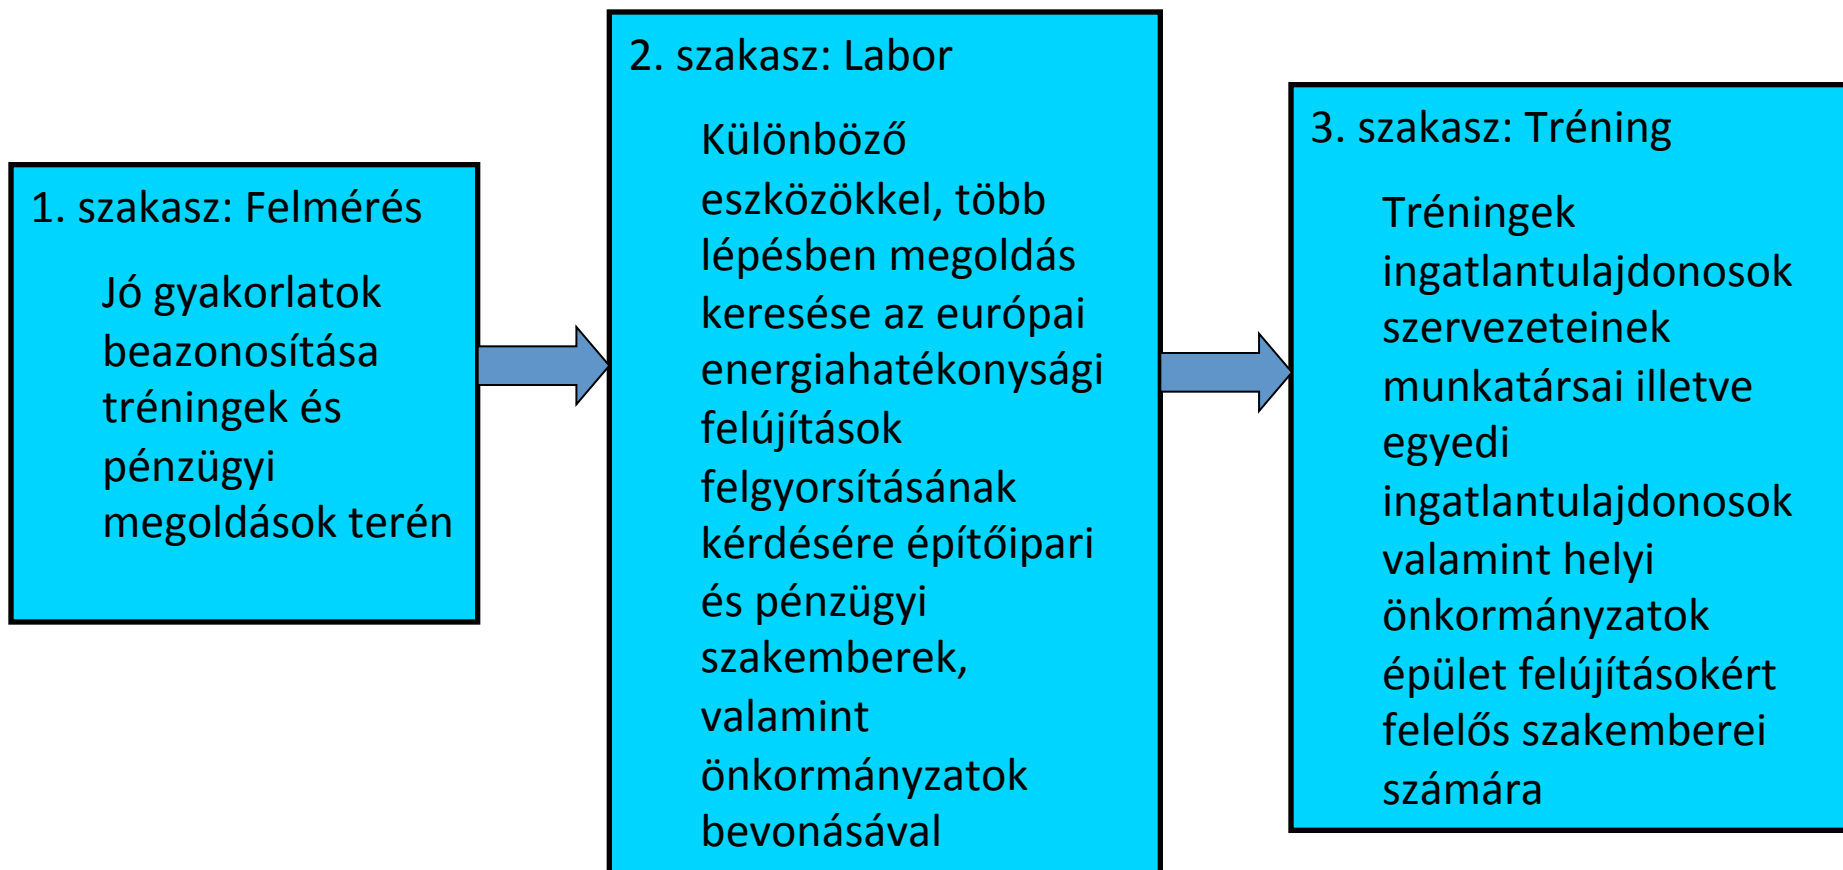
1. szakasz: Felmérés

Jó gyakorlatok beazonosítása tréningek és pénzügyi megoldások terén

2. szakasz: Labor

Különböző eszközökkel, több lépésben megoldás keresése az európai energiahatékonysági felújítások felgyorsításának kérdésére építőipari és pénzügyi szakemberek, valamint önkormányzatok bevonásával

3. szakasz: Tréning

Tréningek ingatlantulajdonosok szervezeteinek munkatársai illetve egyedi ingatlantulajdonosok valamint helyi önkormányzatok épület felújításokért felelős szakemberei számára